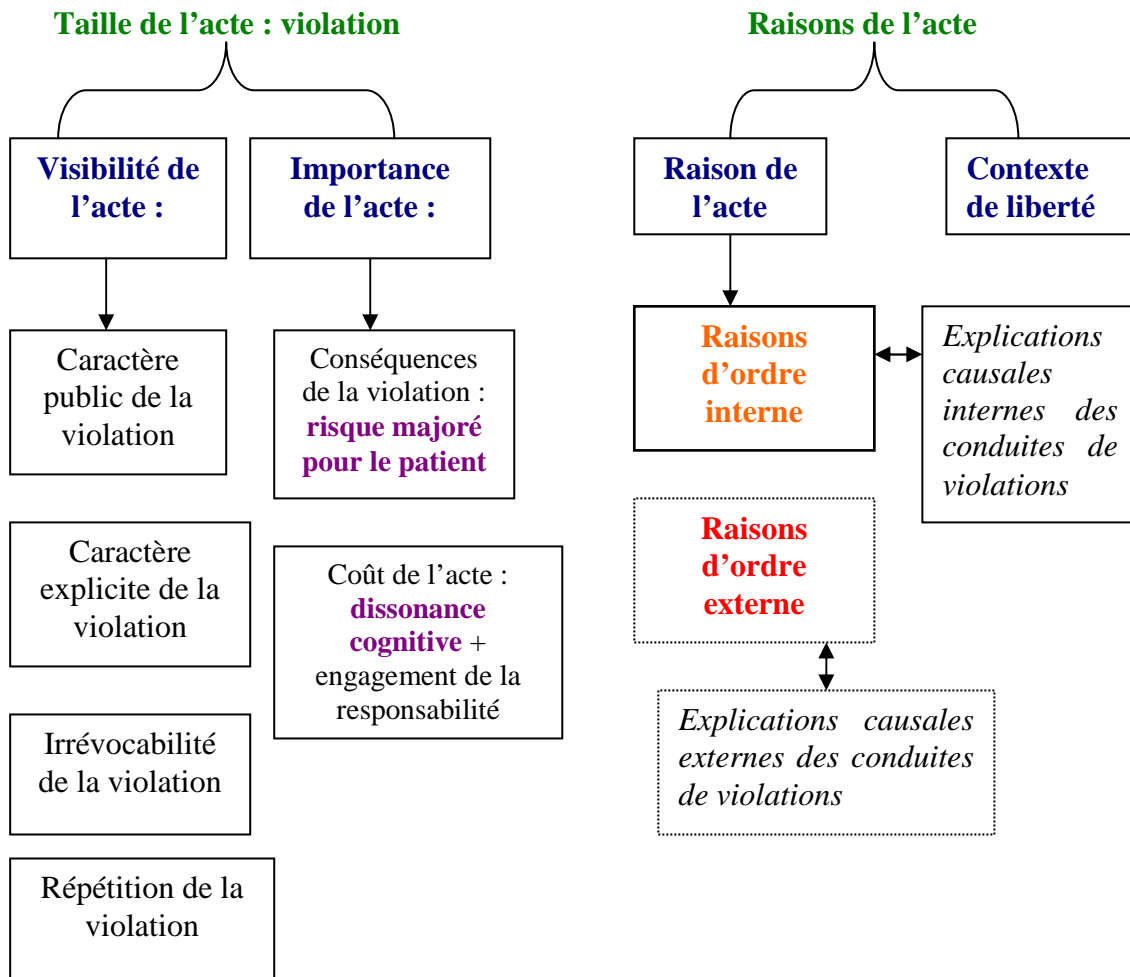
Taille de l'acte : violation

Visibilité de l'acte :

Importance de l'acte :

Caractère public de la violation

Caractère explicite de la violation

Irrévocabilité de la violation

Répétition de la violation

Conséquences de la violation : risque majoré pour le patient

Coût de l'acte : dissonance cognitive + engagement de la responsabilité

Raisons de l'acte

Raison de l'acte

Contexte de liberté

Raisons d'ordre interne

Explications causales internes des conduites de violations

Raisons d'ordre externe

Explications causales externes des conduites de violations